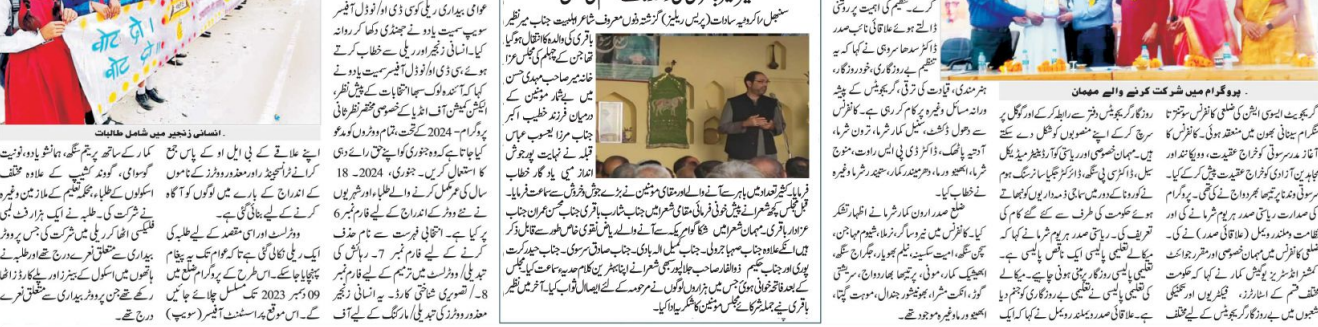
۔ انسانی زنجیر میں شامل طالبات

عوامی بیداری ریلی کو بی ڈی او/ ٹوڈل آفیسر سوپ سمیت یادو نے جھنڈی دکھا کر روانہ کیا۔ انسانی زنجیر اور ریلی سے خطاب کرتے ہوئے بی ڈی او/ ٹوڈل آفیسر سمیت یادو نے کہا کہ آئندہ لوک سبھا انتخابات کے پیش نظر، الیکشن کمیشن آف انڈیا کے خصوصی مختصر نظرثانی پروگرام- 2024 کے تحت، تمام ووٹروں کو مدعو کیا جاتا ہے کہ وہ جنوری کو اپنے حق رائے دہی کا استعمال کریں۔ جنوری، 2024۔ 18 سال کی عمر مکمل کرنے والے طلباء اور شہریوں نے نئے ووٹر کے طور پر اندراج کے لیے فارم نمبر 6 پر کیا ہے۔ انتخابی فہرست سے نام حذف کرنے کے لیے فارم نمبر 7۔ رہائش کی تبدیلی/ ووٹر لسٹ میں ترمیم کے لیے فارم نمبر 8/ تصویری شناختی کارڈ۔ یہ انسانی زنجیر معذور ووٹروں کی تبدیلی/ مارکنگ کے لیے آف

اپنے علاقے کے بی ایل او کے پاس جمع کرانے۔ ٹرانسجینڈر اور معذور ووٹرز کے ناموں کے اندراج کے بارے میں لوگوں کو آگاہ کرنے کے لیے بنائی گئی ہے۔
ووٹر لسٹ اور اس مقصد کے لیے طلبہ کی ایک ریلی نکالی گئی ہے تا کہ عوام تک یہ پیغام پہنچایا جا سکے۔ اس طرح کے پروگرام 09 دسمبر 2023 تک مسلسل چلائے جائیں گے۔ اس موقع پر اسسٹنٹ آفیسر (سوپ)

کمار کے ساتھ پریتم سنگھ، ہانشی یادو، ٹونیت گوسوامی، گووند کشیپ کے علاوہ مختلف اسکولوں کے طلباء، محکمہ تعلیم کے ملازمین وغیرہ نے شرکت کی۔ طلباء نے ایک ہزار فٹ لمبی فلیکسی اٹھا کر ریلی میں شرکت کی جس پر ووٹر بیداری سے متعلق نعرے درج تھے اور طلباء نے ہاتھوں میں اسکول کے بینرز اور پلے کارڈز اٹھا رکھے تھے جن پر ووٹر بیداری سے متعلق نعرے درج تھے۔

سنبھل / کرویہ سادات (پریس ریلیز) گزشتہ دنوں معروف شاعر علامت جناب میر نظیر باقری کی والدہ کا انتقال ہوگیا تھا جن کے چہلم کی مجلس عزا خانہ میر صاحب مہدی حسن میں بے شمار مومنین کی موجودگی میں منعقد ہوئی جس کو ہندوستان کے معروف فرزند خطیب اکبر جناب مرزا یعقوب عباس قبلہ نے نہایت پر جوش انداز میں یادگار خطاب فرمایا کثیر تعداد میں باہر سے آنے والے اور مقامی مومنین نے بڑے جوش خروش کے ساتھ شرکت کی۔ مجلس سے قبل مجلس کا آغاز کیا گیا جس میں شعرائے کرام نے پیش خوانی فرمائی مقامی شعراء میں جناب شاداب باقری، جناب حسن عمران جناب عزادار باقری، مہمان شعراء میں شکا گو امریکہ سے آئے والے پاکس تقوی، خاص طور سے قابل ذکر ہیں اس کے علاوہ جناب سہیل جرولی۔ جناب کمیل الہ آبادی۔ جناب صادق سرسوی۔ جناب حیدر کبیر پوری اور جناب حکیم سیتاپوری وغیرہ نے اپنا پیش کیا۔ جناب انجان مرحوم جناب شام اور سحر سے کلام پیش کیا جس کو سامعین نے بے حد پسند کیا۔ مجلس کے بعد فاتحہ خوانی ہوئی جس میں ہزاروں لوگوں نے مرحومہ کے لیے ایصال ثواب کیا۔ آخر میں نظیر باقری نے تمام شرکائے مجلس مومنین کا شکریہ ادا کیا۔

۔ پروگرام میں شرکت کرنے والے مہمان

کرکے۔ تعلیم کی اہمیت پر روشنی ڈالتے ہوئے علاقائی نائب صدر ڈاکٹر سدھا سرسوتی نے کہا کہ یہ تنظیم کے روزگاری، خود روزگار، ہنر مندی، تجارتی ترقی، کریکولم کے پیشہ ورانہ مسائل وغیرہ پر کام کر رہی ہے۔ کانفرنس سے وصول ڈسٹ، سنیل کمار شرما، ترون شرما، آدیتیہ پاٹھک، ڈاکٹر ڈی پی ایس راوت، منوج شرما، ابھیشیک ورما، دھرمیندر کمار، سنجیو شرما وغیرہ نے خطاب کیا۔
ضلع صدر ارون کمار شرما نے اظہار تشکر کیا۔ کانفرنس میں ہری ویر سنگھ، نرملا، شیلم مہاجن، چمن سنگھ، امیت سکسینہ، نیلم بھوپال، جگراج سنگھ، ابھیشیک سنگھ، سونی، پرتیبھا بھاردواج، رسمتی گوڑ، انکت مشرا، بھوپیندر جندال، موہت گپتا، ابھیشیک وغیرہ موجود تھے۔

گریجویٹ ایسوسی ایشن کی ضلعی کانفرنس سونتنترا سنگرام سینانی بھون میں منعقد ہوئی۔ کانفرنس کا آغاز ماں سرسوتی کو خراج عقیدت، ویویکانند اور مجاہدین آزادی کو خراج عقیدت پیش کر کے کیا۔ سرسوتی وندنا پرتیبھا بھاردواج نے کی۔ پروگرام کی صدارت ریاستی صدر ہریوم شرما نے کی اور نظامت وسندرا ویمل (علاقائی صدر) نے کی۔ ضلعی کانفرنس میں مہمان خصوصی اور مقرر جوائنٹ کمشنر انڈسٹریز یوگیش کمار نے کہا کہ حکومت مختلف محکموں میں روزگار کے لیے اسٹارٹ، فیکٹریوں اور تکنیکی شعبوں میں بے روزگار گریجویٹس کے لیے مختلف

روزگار گریجویٹ دفتر سے رابطہ کرکے اور گوگل پر سرچ کر کے اپنے منصوبوں کو شکل دے سکتے ہیں۔ مہمان خصوصی اور ریاستی کوآرڈینیٹر میڈیکل سیل ڈاکٹر سنیل کپور، ڈاکٹر منیش کمار، سپرنٹنڈنٹ کی سرپرستی نے کورونا کے دوران ہر سماجی ذمہ داریوں کو نبھاتے ہوئے حکومت کی طرف سے کیے گئے کام کی تعریف کی۔ ریاستی صدر ہریوم شرما نے کہا کہ میکالے تعلیمی پالیسی ایک ناقص پالیسی ہے۔ تعلیمی پالیسی روزگار پر مبنی ہونی چاہیے۔ میکالے کی تعلیمی پالیسی نے تعلیم یافتہ لوگوں کو بے روزگاری کو جنم دیا ہے۔ علاقائی صدر وسندرا ویمل نے کہا کہ ہر